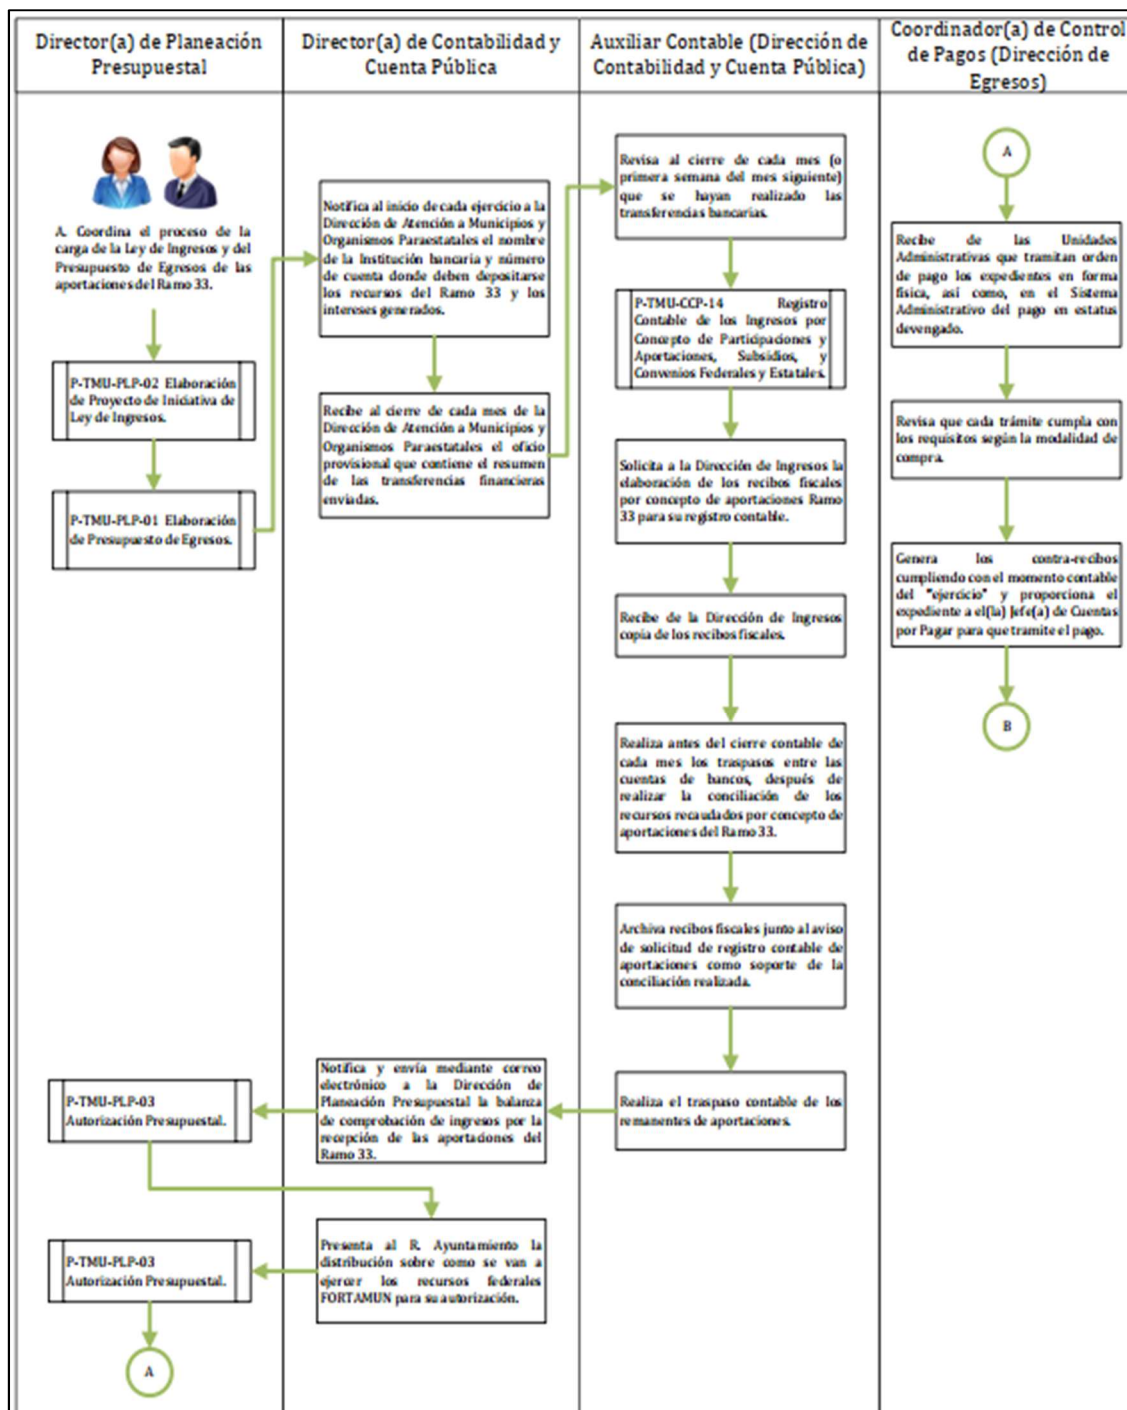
Director(a) de Planeación Presupuestal

Director(a) de Contabilidad y Cuenta Pública

Auxiliar Contable (Dirección de Contabilidad y Cuenta Pública)

Coordinador(a) de Control de Pagos (Dirección de Egresos)

A. Coordina el proceso de la carga de la Ley de Ingresos y del Presupuesto de Egresos de las aportaciones del Ramo 33.

P-TMU-PLP-02 Elaboración de Proyecto de Iniciativa de Ley de Ingresos.

P-TMU-PLP-01 Elaboración de Presupuesto de Egresos.

Notifica al inicio de cada ejercicio a la Dirección de Atención a Municipios y Organismos Paraestatales el nombre de la Institución bancaria y número de cuenta donde deben depositarse los recursos del Ramo 33 y los intereses generados.

Recibe al cierre de cada mes de la Dirección de Atención a Municipios y Organismos Paraestatales el oficio provisional que contiene el resumen de las transferencias financieras enviadas.

Revisa al cierre de cada mes (o primera semana del mes siguiente) que se hayan realizado las transferencias bancarias.

P-TMU-CCP-14 Registro Contable de los Ingresos por Concepto de Participaciones y Aportaciones, Subsidios, y Convenios Federales y Estatales.

Solicita a la Dirección de Ingresos la elaboración de los recibos fiscales por concepto de aportaciones Ramo 33 para su registro contable.

Recibe de la Dirección de Ingresos copia de los recibos fiscales.

Realiza antes del cierre contable de cada mes los traspasos entre las cuentas de bancos, después de realizar la conciliación de los recursos recaudados por concepto de aportaciones del Ramo 33.

Archiva recibos fiscales junto al aviso de solicitud de registro contable de aportaciones como soporte de la conciliación realizada.

Realiza el traspaso contable de los remanentes de aportaciones.

Notifica y envía mediante correo electrónico a la Dirección de Planeación Presupuestal la balanza de comprobación de ingresos por la recepción de las aportaciones del Ramo 33.

P-TMU-PLP-03 Autorización Presupuestal.

Presenta al R. Ayuntamiento la distribución sobre como se van a ejercer los recursos federales FORTAMUN para su autorización.

P-TMU-PLP-03 Autorización Presupuestal.

A

A

Recibe de las Unidades Administrativas que tramitan orden de pago los expedientes en forma física, así como, en el Sistema Administrativo del pago en estatus devengado.

Revisa que cada trámite cumpla con los requisitos según la modalidad de compra.

Genera los contra-recibos cumpliendo con el momento contable del "ejercicio" y proporciona el expediente a el(la) Jefe(a) de Cuentas por Pagar para que tramite el pago.

B